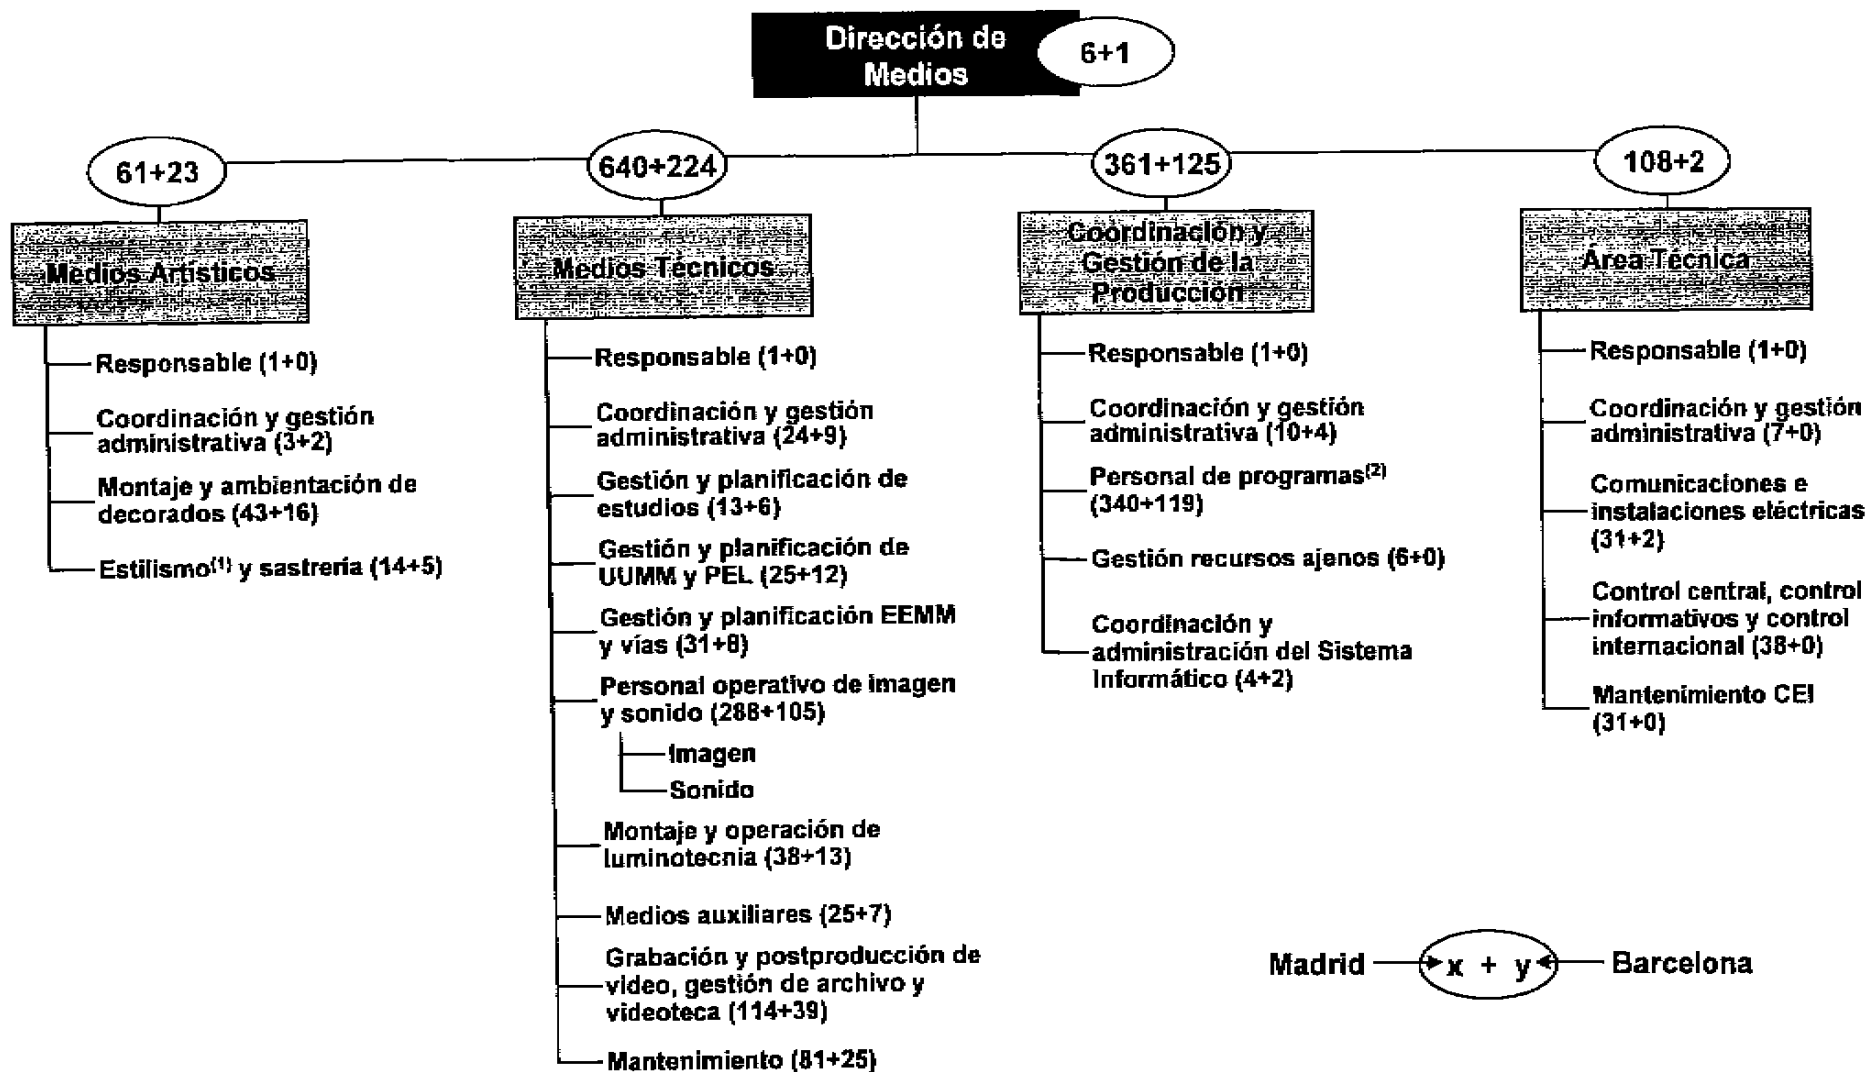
Dirección de Medios
6+1

61+23
Medios Artísticos
Responsable (1+0)
Coordinación y gestión administrativa (3+2)
Montaje y ambientación de decorados (43+16)
Estilismo$^{(1)}$ y sastrería (14+5)

640+224
Medios Técnicos
Responsable (1+0)
Coordinación y gestión administrativa (24+9)
Gestión y planificación de estudios (13+6)
Gestión y planificación de UUMM y PEL (25+12)
Gestión y planificación EEMM y vías (31+8)
Personal operativo de imagen y sonido (288+105)
Imagen
Sonido
Montaje y operación de luminotecnia (38+13)
Medios auxiliares (25+7)
Grabación y postproducción de video, gestión de archivo y videoteca (114+39)
Mantenimiento (81+25)

361+125
Coordinación y Gestión de la Producción
Responsable (1+0)
Coordinación y gestión administrativa (10+4)
Personal de programas$^{(2)}$ (340+119)
Gestión recursos ajenos (6+0)
Coordinación y administración del Sistema Informático (4+2)

108+2
Área Técnica
Responsable (1+0)
Coordinación y gestión administrativa (7+0)
Comunicaciones e instalaciones eléctricas (31+2)
Control central, control informativos y control internacional (38+0)
Mantenimiento CEI (31+0)

Madrid → x + y ← Barcelona